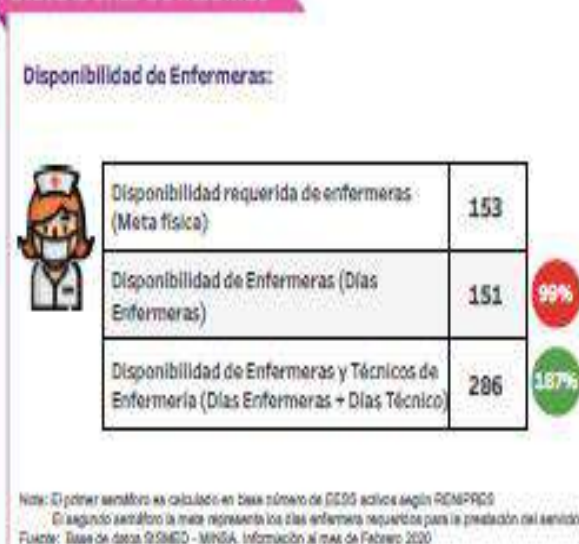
Disponibilidad de Enfermeras:

| Disponibilidad requerida de enfermeras (Meta física) | 153 |
|---|---|
| Disponibilidad de Enfermeras (Días Enfermeras) | 151 |
| Disponibilidad de Enfermeras y Técnicos de Enfermería (Días Enfermeras + Días Técnico) | 286 |

99%

187%

Nota: El primer semáforo es calculado en base número de EESS activos según RENIPRESS
El segundo semáforo la meta representa los días enfermera requeridos para la prestación del servicio
Fuente: Base de datos SISMED - MINSA. Información al mes de Febrero 2020